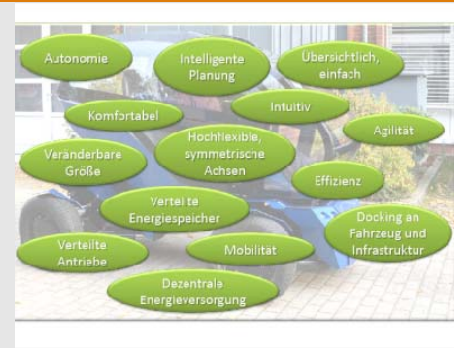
Autonomie

Intelligente Planung

Übersichtlich, einfach

Komfortabel

Intuitiv

Agilität

Hochflexible, symmetrische Achsen

Veränderbare Größe

Effizienz

Verteilte Energiespeicher

Docking an Fahrzeug und Infrastruktur

Verteilte Antriebe

Mobilität

Dezentrale Energieversorgung